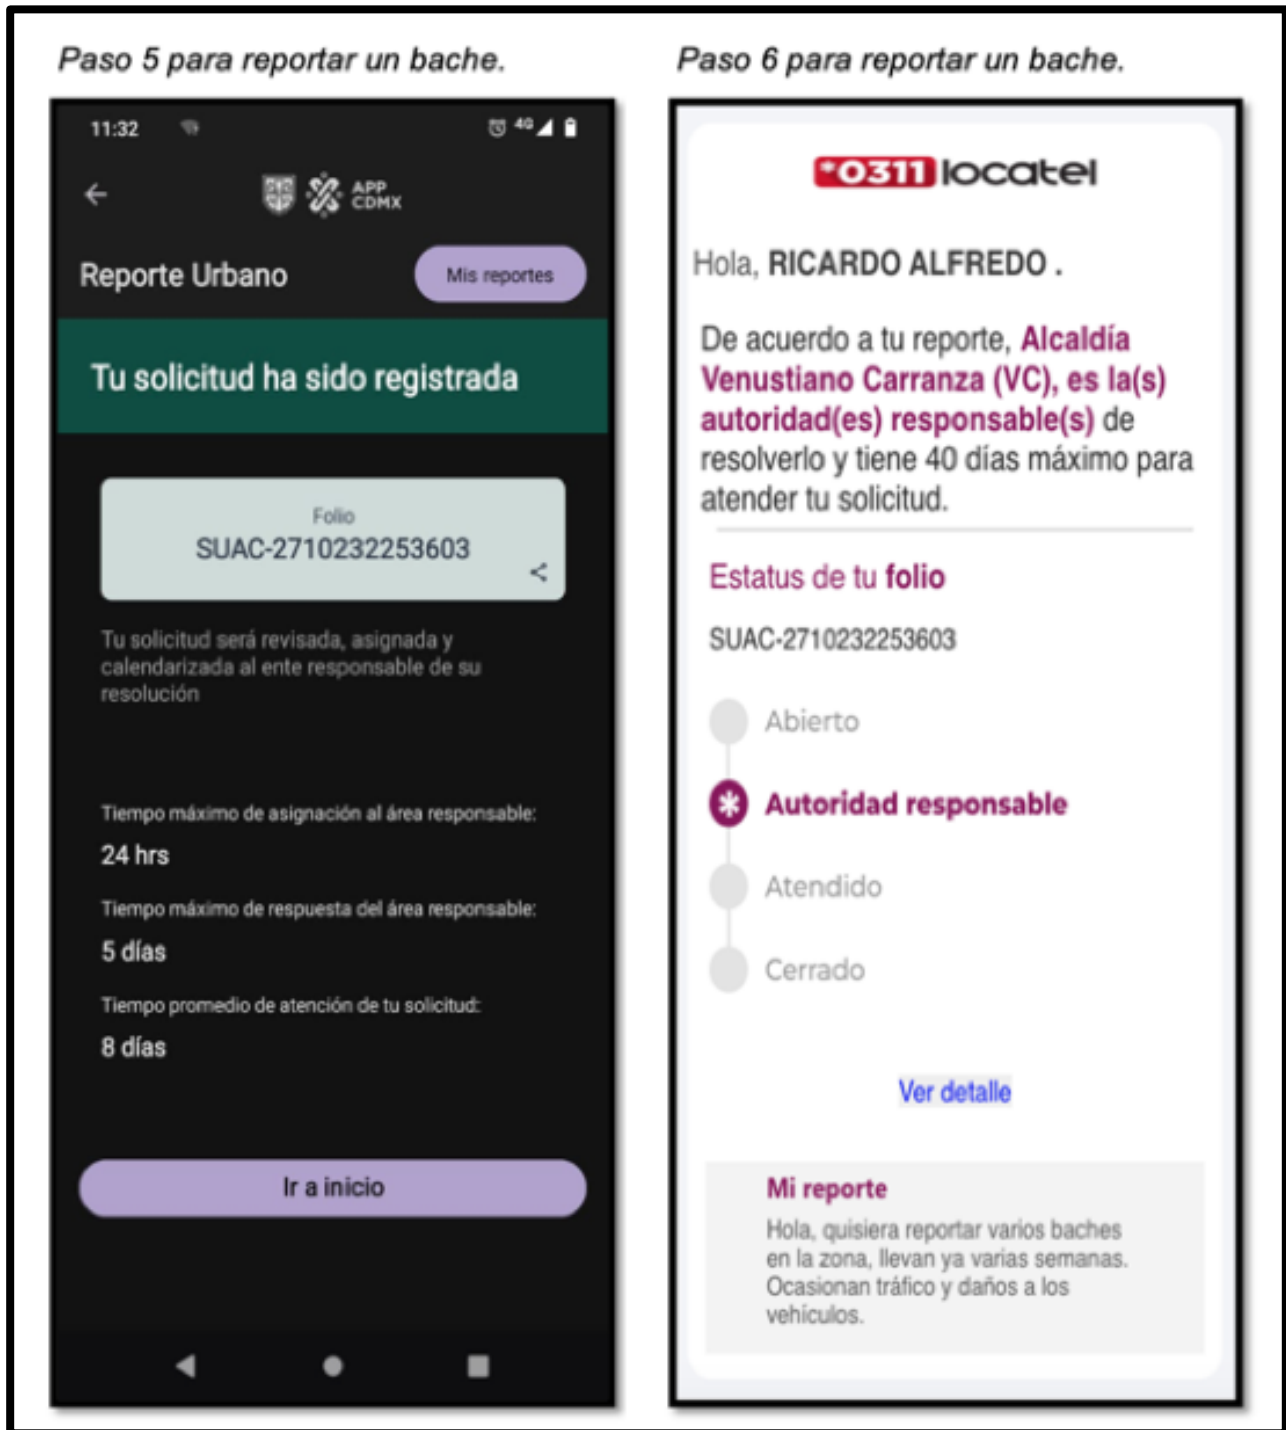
Paso 5 para reportar un bache.

11:32

4G

APP CDMX

Reporte Urbano

Mis reportes

Tu solicitud ha sido registrada

Folio
SUAC-2710232253603

Tu solicitud será revisada, asignada y calendarizada al ente responsable de su resolución

Tiempo máximo de asignación al área responsable:
24 hrs

Tiempo máximo de respuesta del área responsable:
5 días

Tiempo promedio de atención de tu solicitud:
8 días

Ir a inicio

Paso 6 para reportar un bache.

*0311 locatel

Hola, RICARDO ALFREDO .

De acuerdo a tu reporte, Alcaldía Venustiano Carranza (VC), es la(s) autoridad(es) responsable(s) de resolverlo y tiene 40 días máximo para atender tu solicitud.

Estatus de tu folio

SUAC-2710232253603

Abierto

Autoridad responsable

Atendido

Cerrado

Ver detalle

Mi reporte
Hola, quisiera reportar varios baches en la zona, llevan ya varias semanas. Ocasionan tráfico y daños a los vehículos.